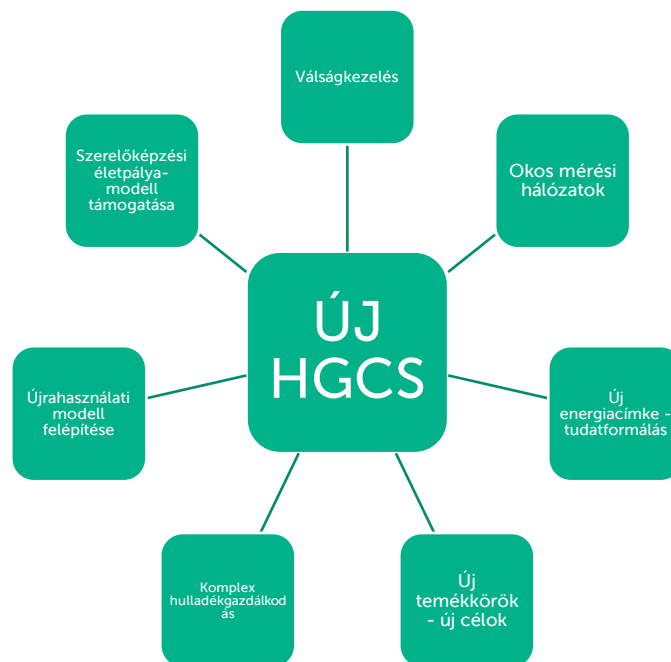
Válságkezelés

Okos mérési hálózatok

Új energiacímke - tudatformálás

Új temékkörök - új célok

Komplex hulladékgazdálkodás

Újrahasználati modell felépítése

Szerelőképzési életpálya-modell támogatása

ÚJ HGCS